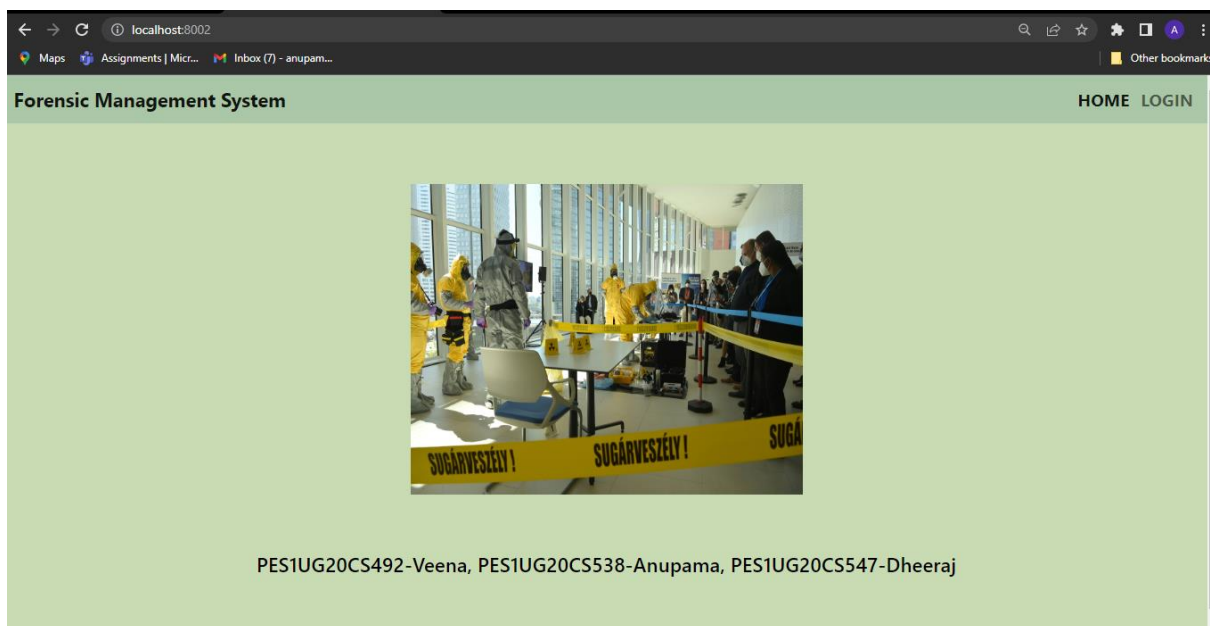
localhost:8002

Maps Assignments | Micr... Inbox (7) - anupam...

Other bookmarks

A

Forensic Management System

HOME LOGIN

SUGÁRVESZÉLY! SUGÁRVESZÉLY! SUGÁ

PES1UG20CS492-Veena, PES1UG20CS538-Anupama, PES1UG20CS547-Dheeraj